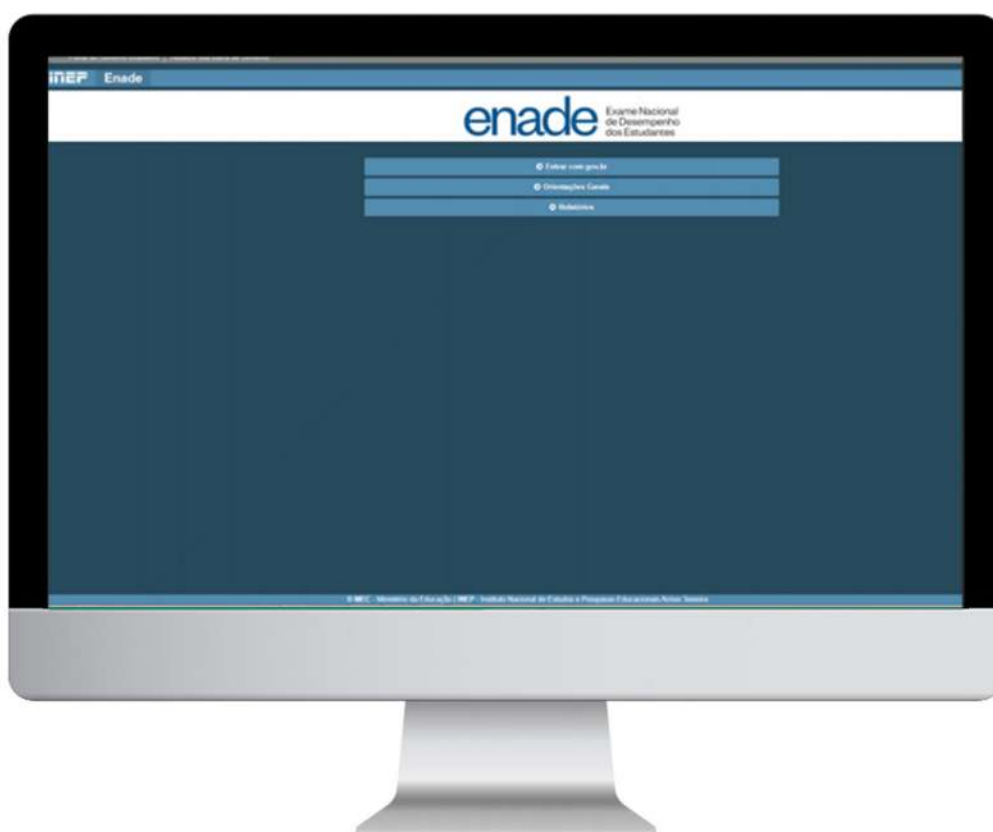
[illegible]

inep Enade

enade Exame Nacional de Desempenho dos Estudantes

Entrar com gov.br

Orientações Gerais

Relatórios

© MEC - Ministério da Educação | INEP - Instituto Nacional de Estudos e Pesquisas Educacionais Anísio Teixeira